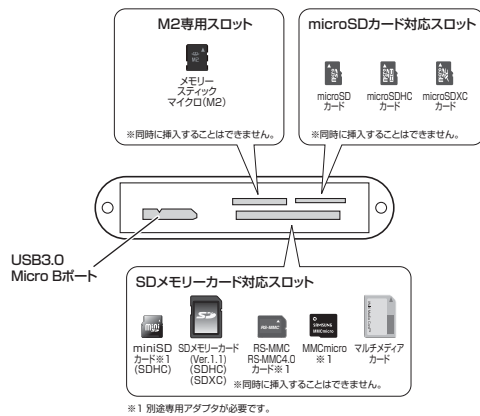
M2専用スロット

メモリースティックマイクロ(M2)

※同時に挿入することはできません。

microSDカード対応スロット

microSDカード

microSDHCカード

microSDXCカード

※同時に挿入することはできません。

USB3.0
Micro Bポート

SDメモリーカード対応スロット

miniSDカード※1(SDHC)

SDメモリーカード(Ver.1.1)(SDHC)(SDXC)

RS-MMC RS-MMC4.0カード※1

MMCmicro ※1

マルチメディアカード

※同時に挿入することはできません。

※1 別途専用アダプタが必要です。